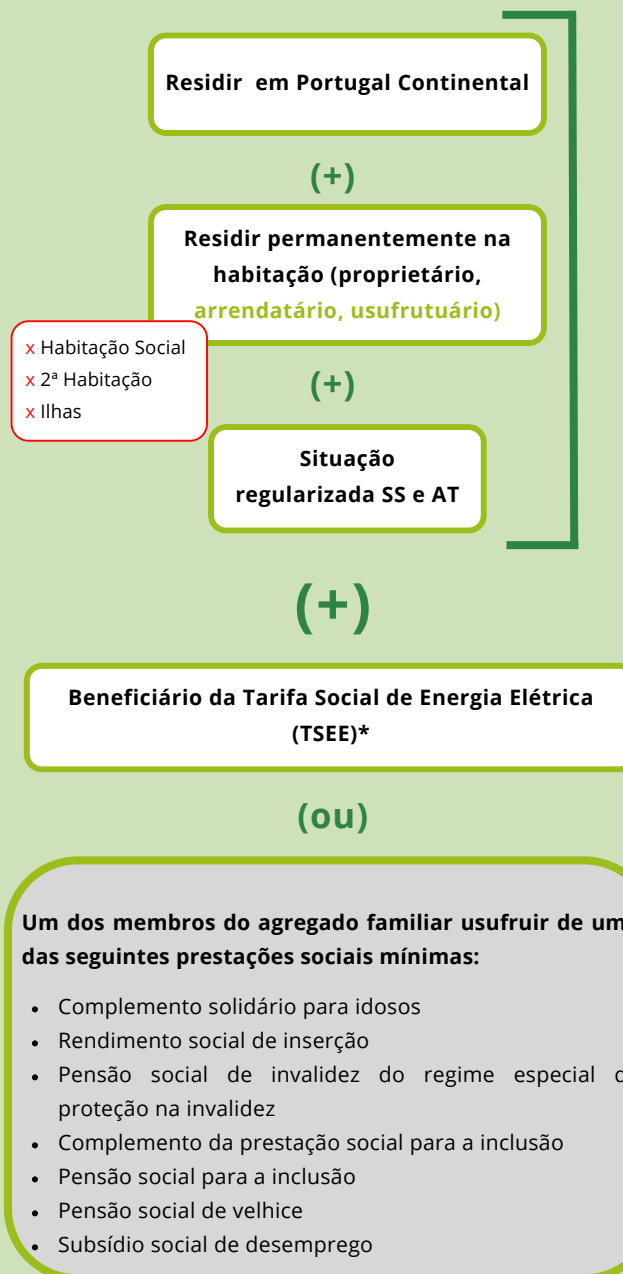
Residir  em Portugal Continental

(+)

Residir permanentemente na habitação (proprietário, arrendatário, usufrutuário)

x Habitação Social
x 2ª Habitação
x Ilhas

(+)

Situação regularizada SS e AT

(+)

Beneficiário da Tarifa Social de Energia Elétrica (TSEE)*

(ou)

Um dos membros do agregado familiar usufruir de um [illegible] das seguintes prestações sociais mínimas:

- Complemento solidário para idosos
- Rendimento social de inserção
- Pensão social de invalidez do regime especial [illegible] proteção na invalidez
- Complemento da prestação social para a inclusão
- Pensão social para a inclusão
- Pensão social de velhice
- Subsídio social de desemprego